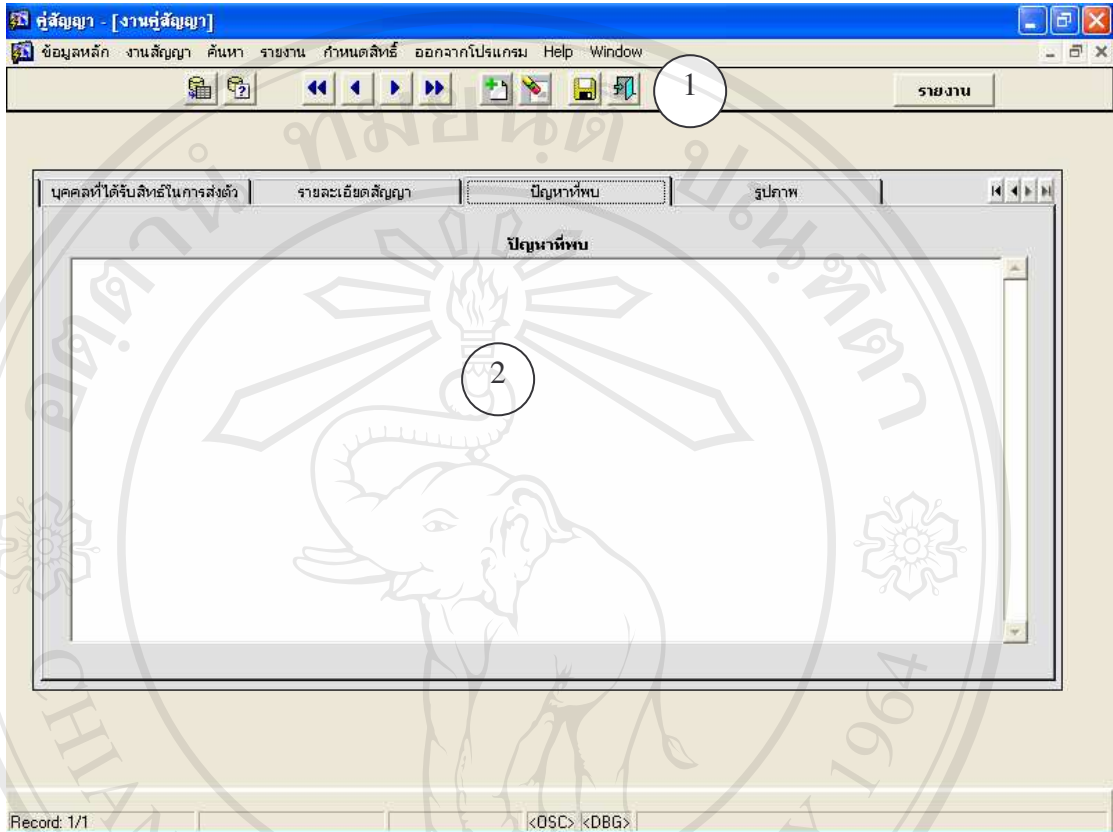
คู่สัญญา - [งานคู่สัญญา]

ข้อมูลหลัก งานสัญญา ค้นหา รายงาน กำหนดสิทธิ์ ออกจากโปรแกรม Help Window

1

รายงาน

บุคคลที่ได้รับสิทธิ์ในการส่งตัว | รายละเอียดสัญญา | ปัญหาที่พบ | รูปภาพ

ปัญหาที่พบ

2

Record: 1/1 <OSC> <DBG>